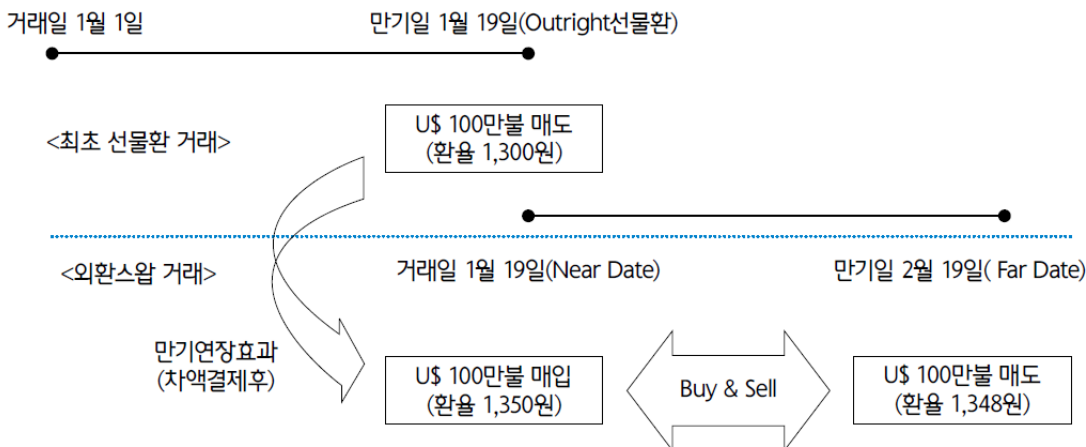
거래일 1월 1일

만기일 1월 19일(Outright선물환)

<최초 선물환 거래>

U$ 100만불 매도
(환율 1,300원)

<외환스왑 거래>

거래일 1월 19일(Near Date)

만기일 2월 19일( Far Date)

만기연장효과
(차액결제후)

U$ 100만불 매입
(환율 1,350원)

Buy & Sell

U$ 100만불 매도
(환율 1,348원)